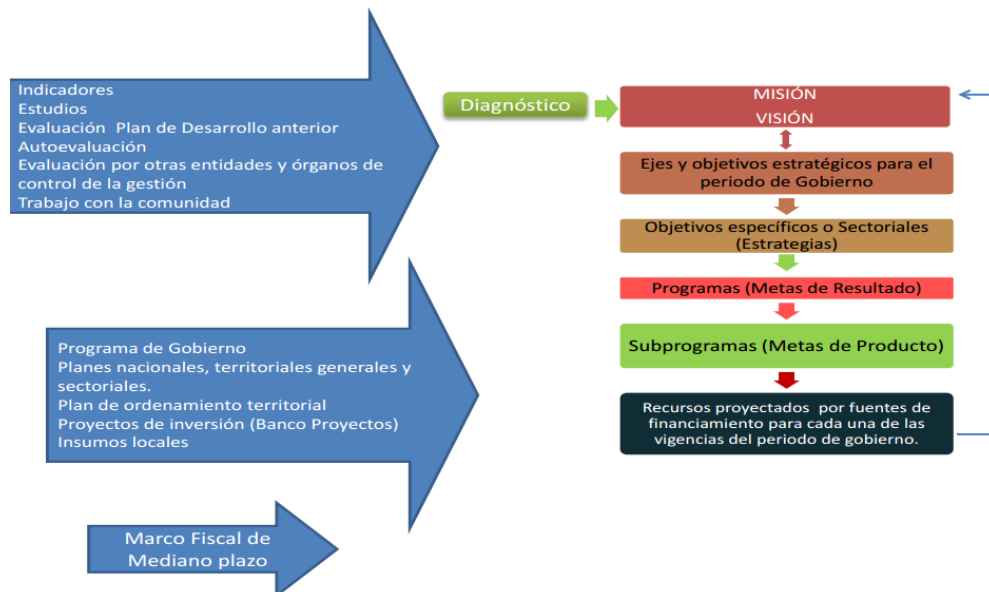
Indicadores
Estudios
Evaluación Plan de Desarrollo anterior
Autoevaluación
Evaluación por otras entidades y órganos de control de la gestión
Trabajo con la comunidad

Diagnóstico

MISIÓN
VISIÓN

Ejes y objetivos estratégicos para el periodo de Gobierno

Objetivos específicos o Sectoriales (Estrategias)

Programas (Metas de Resultado)

Subprogramas (Metas de Producto)

Recursos proyectados por fuentes de financiamiento para cada una de las vigencias del periodo de gobierno.

Programa de Gobierno
Planes nacionales, territoriales generales y sectoriales.
Plan de ordenamiento territorial
Proyectos de inversión (Banco Proyectos)
Insumos locales

Marco Fiscal de Mediano plazo